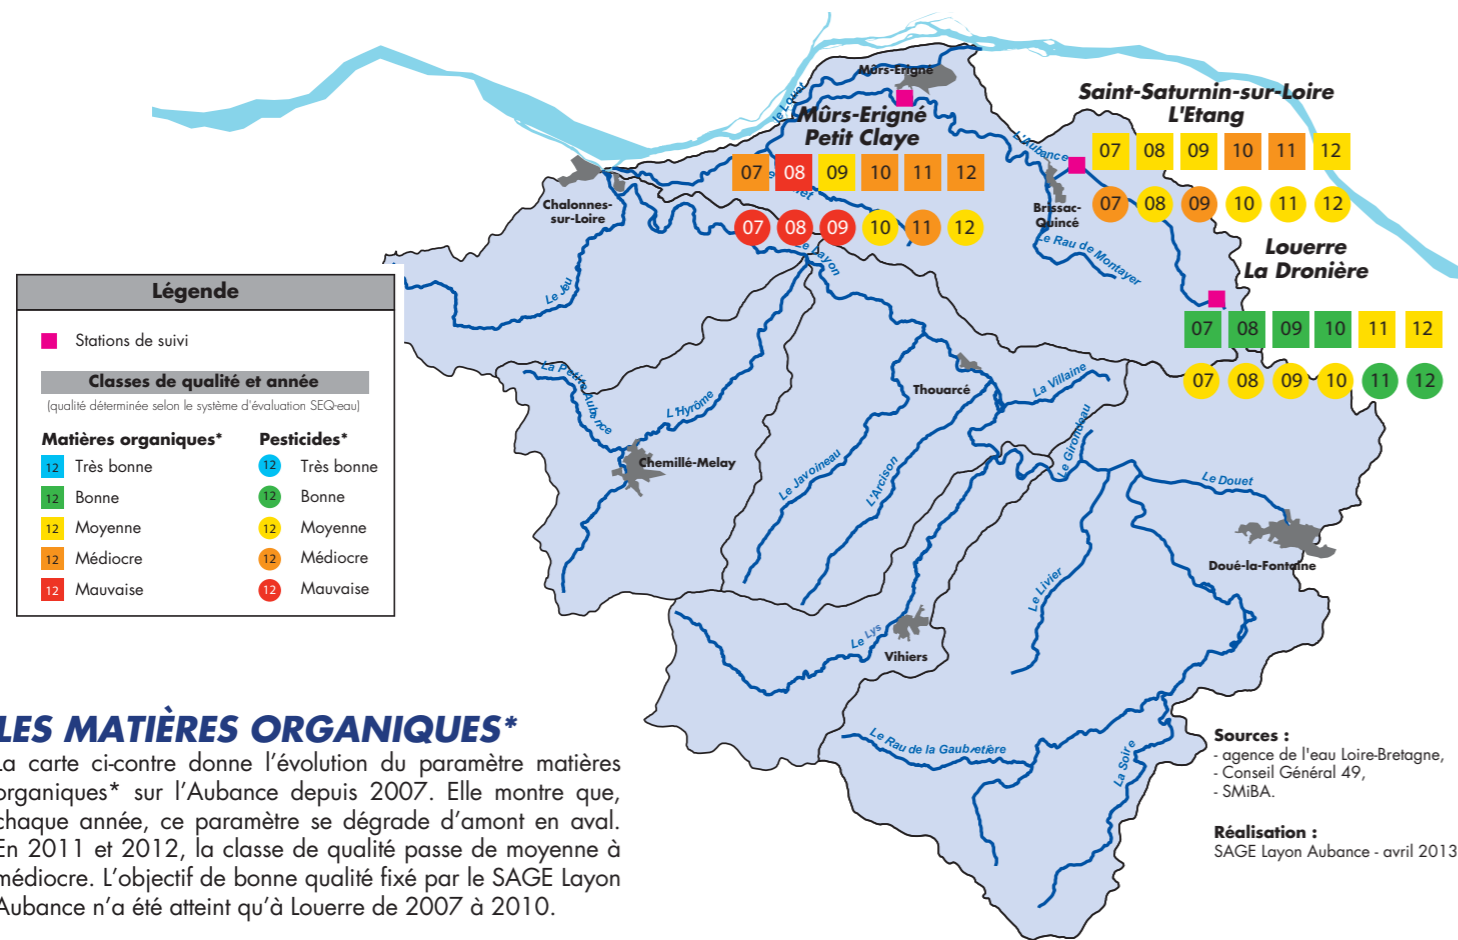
Mûrs-Erigné

Mûrs-Erigné
Petit Claye

| 07 | 08 | 09 | 10 | 11 | 12 |
|---|---|---|---|---|---|
| 07 | 08 | 09 | 10 | 11 | 12 |

Saint-Saturnin-sur-Loire
L'Etang

| 07 | 08 | 09 | 10 | 11 | 12 |
|---|---|---|---|---|---|
| 07 | 08 | 09 | 10 | 11 | 12 |

Louerre
La Dronière

| 07 | 08 | 09 | 10 | 11 | 12 |
|---|---|---|---|---|---|
| 07 | 08 | 09 | 10 | 11 | 12 |

Le Louet
L'Aubance
Chalonnes-sur-Loire
Brissac-Quincé
Le Rau de Montayer
Le Layon
Le Jeu
La Petite Aubance
L'Hyrôme
Thouarcé
La Villaine
Chemillé-Melay
Le Javoineau
L'Arcison
Le Gironneau
Le Douet
Doué-la-Fontaine
Le Livier
Le Lys
Vihiers
Le Rau de la Gaubretière
La Soire

Légende
Stations de suivi
Classes de qualité et année
(qualité déterminée selon le système d'évaluation SEQ-eau)
Matières organiques*
12 Très bonne
12 Bonne
12 Moyenne
12 Médiocre
12 Mauvaise
Pesticides*
12 Très bonne
12 Bonne
12 Moyenne
12 Médiocre
12 Mauvaise

LES MATIÈRES ORGANIQUES*
La carte ci-contre donne l'évolution du paramètre matières organiques* sur l'Aubance depuis 2007. Elle montre que, chaque année, ce paramètre se dégrade d'amont en aval. En 2011 et 2012, la classe de qualité passe de moyenne à médiocre. L'objectif de bonne qualité fixé par le SAGE Layon Aubance n'a été atteint qu'à Louerre de 2007 à 2010.

Sources :
- agence de l'eau Loire-Bretagne,
- Conseil Général 49,
- SMiBA.

Réalisation :
SAGE Layon Aubance - avril 2013